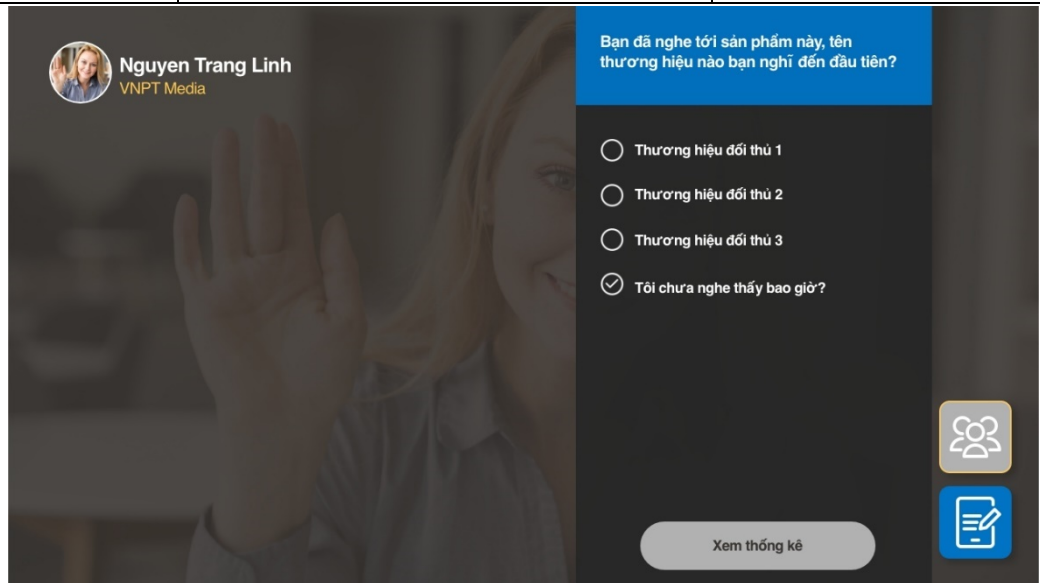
Nguyen Trang Linh
VNPT Media

Bạn đã nghe tới sản phẩm này, tên thương hiệu nào bạn nghĩ đến đầu tiên?

Thương hiệu đối thủ 1

Thương hiệu đối thủ 2

Thương hiệu đối thủ 3

Tôi chưa nghe thấy bao giờ?

Xem thống kê